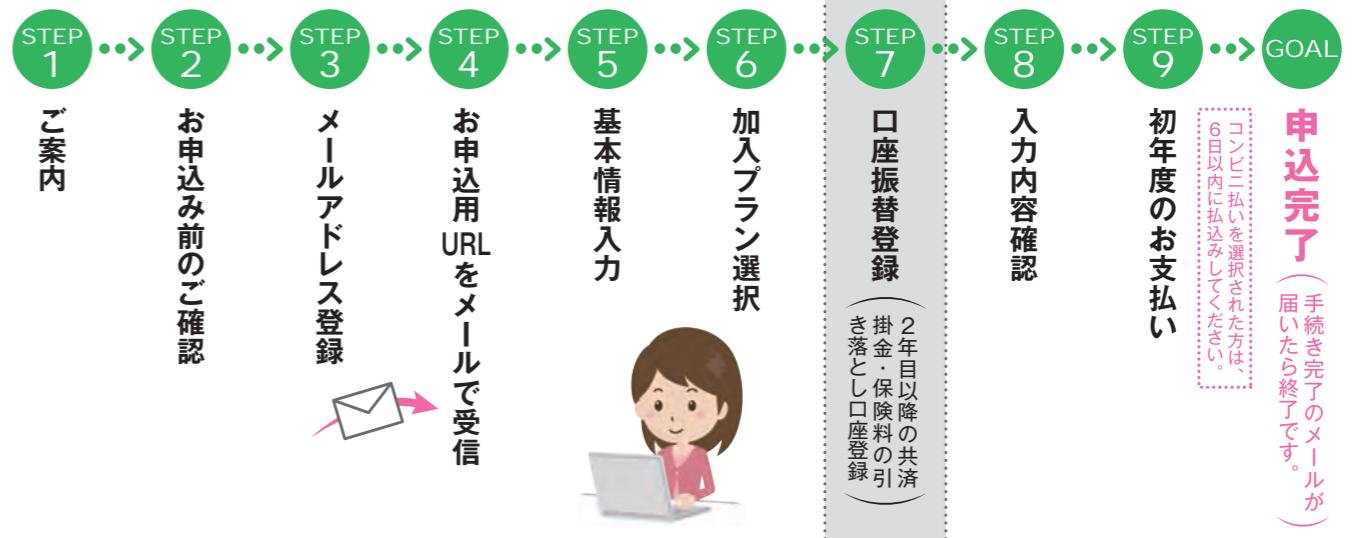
STEP 1
ご案内

STEP 2
お申込み前のご確認

STEP 3
メールアドレス登録

STEP 4
お申込用URLをメールで受信

STEP 5
基本情報入力

STEP 6
加入プラン選択

STEP 7
口座振替登録
（2年目以降の共済掛金・保険料の引き落とし口座登録）

STEP 8
入力内容確認

STEP 9
初年度のお支払い

コンビニ払いを選択された方は、6日以内に払込みしてください。

GOAL
申込完了
（手続き完了のメールが届いたら終了です。）